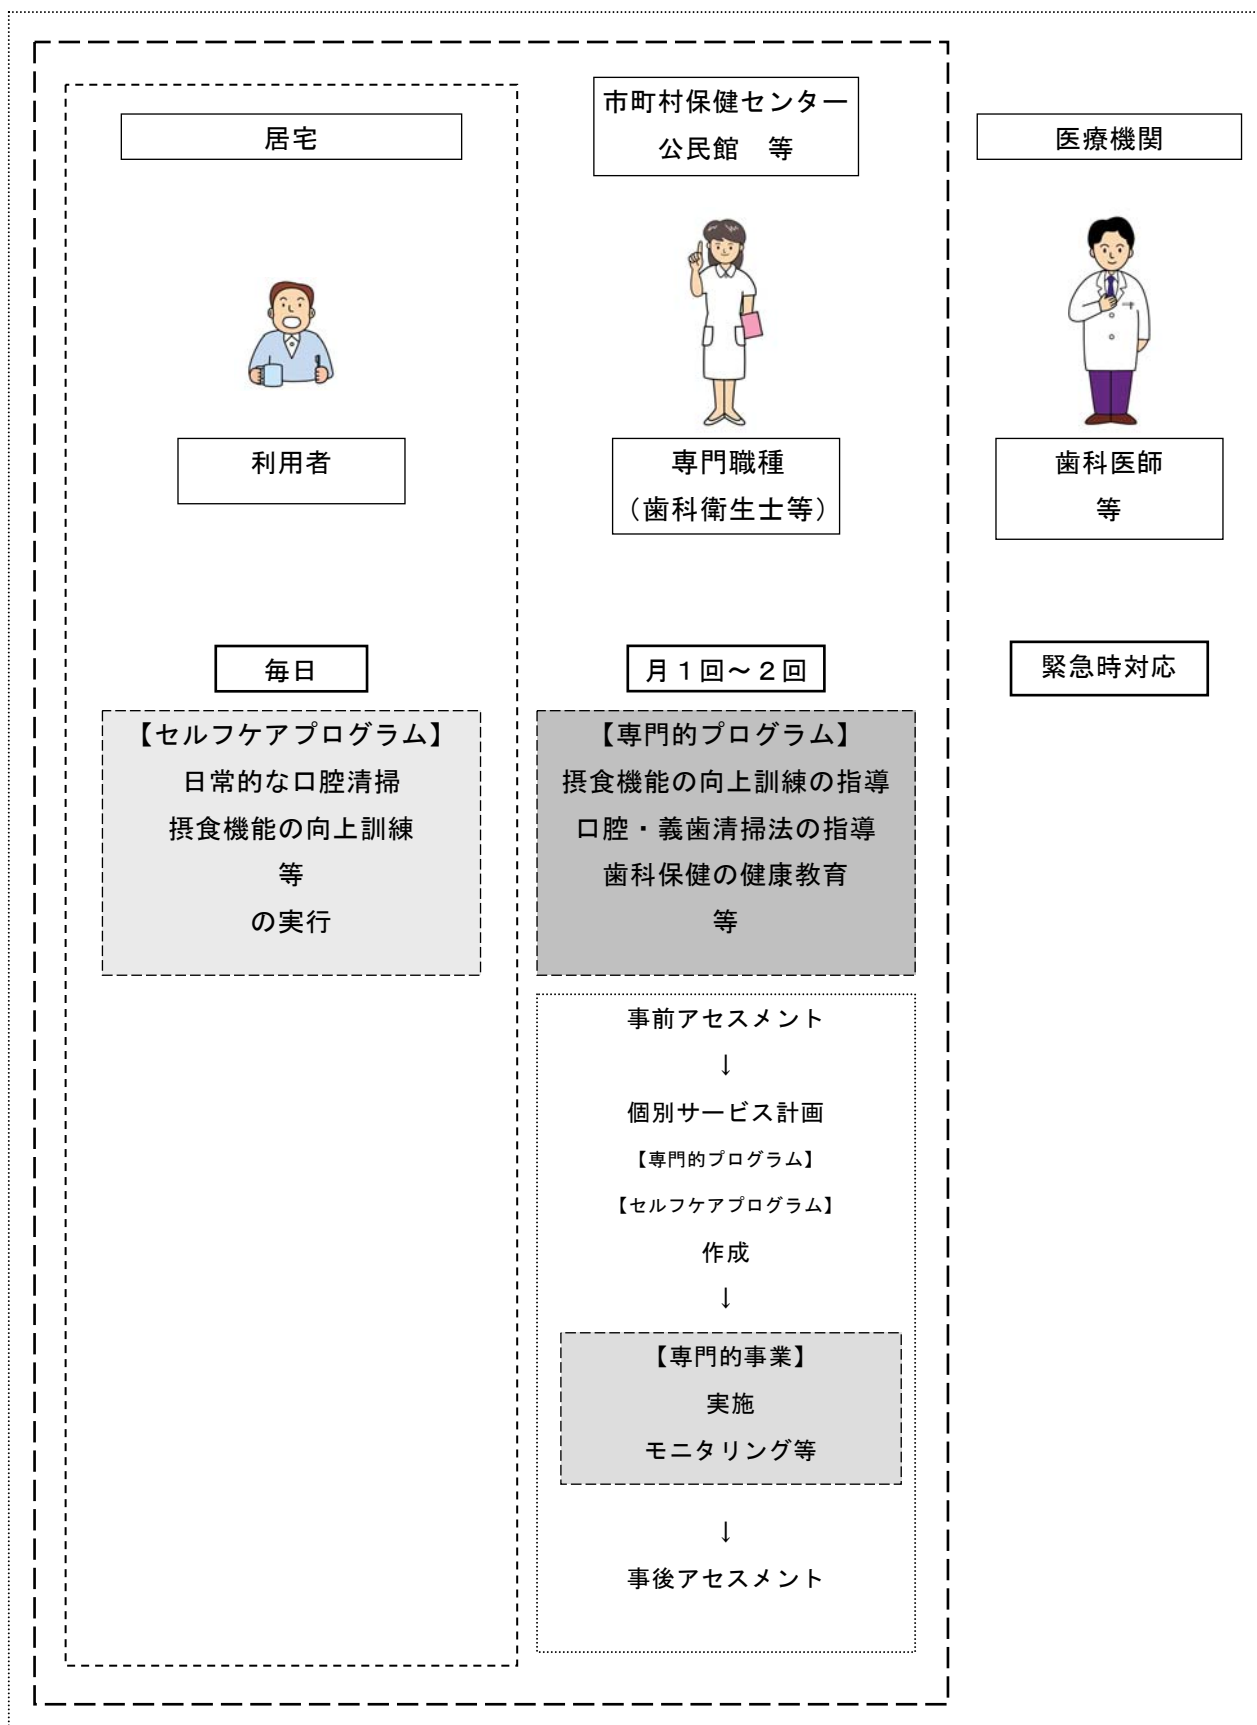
居宅

利用者

毎日

【セルフケアプログラム】
日常的な口腔清掃
摂食機能の向上訓練
等
の実行

市町村保健センター
公民館　等

専門職種
（歯科衛生士等）

月１回～２回

【専門的プログラム】
摂食機能の向上訓練の指導
口腔・義歯清掃法の指導
歯科保健の健康教育
等

事前アセスメント
↓
個別サービス計画
【専門的プログラム】
【セルフケアプログラム】
作成
↓
【専門的事業】
実施
モニタリング等
↓
事後アセスメント

医療機関

歯科医師
等

緊急時対応